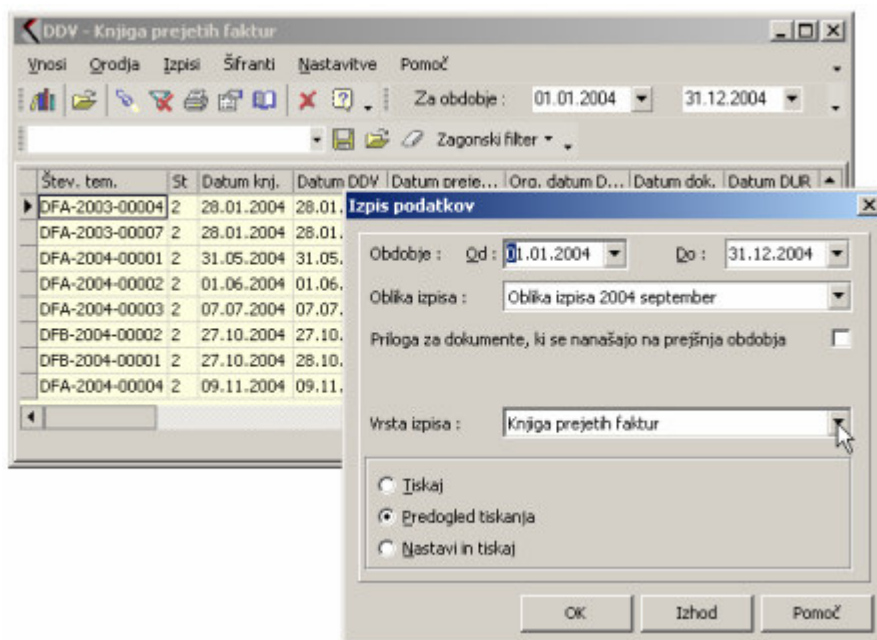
DDV - Knjiga prejetih faktur

Vnosi Orodja Izpisi Šifranti Nastavitve Pomoč

Za obdobje : 01.01.2004 31.12.2004

Zagonski filter

| Štev. tem. | St | Datum knj. | Datum DDV | Datum preje... | Org. datum D... | Datum dok. | Datum DUR |
|---|---|---|---|---|---|---|---|
| DFA-2003-00004 | 2 | 28.01.2004 | 28.01. | | | | |
| DFA-2003-00007 | 2 | 28.01.2004 | 28.01. | | | | |
| DFA-2004-00001 | 2 | 31.05.2004 | 31.05. | | | | |
| DFA-2004-00002 | 2 | 01.06.2004 | 01.06. | | | | |
| DFA-2004-00003 | 2 | 07.07.2004 | 07.07. | | | | |
| DFB-2004-00002 | 2 | 27.10.2004 | 27.10. | | | | |
| DFB-2004-00001 | 2 | 27.10.2004 | 28.10. | | | | |
| DFA-2004-00004 | 2 | 09.11.2004 | 09.11. | | | | |

Izpis podatkov

Obdobje : Od : 01.01.2004 Do : 31.12.2004

Oblika izpisa : Oblika izpisa 2004 september

Priloga za dokumente, ki se nanašajo na prejšnja obdobja

Vrsta izpisa : Knjiga prejetih faktur

Tiskaj

Predogled tiskanja

Nastavi in tiskaj

OK Izhod Pomoč